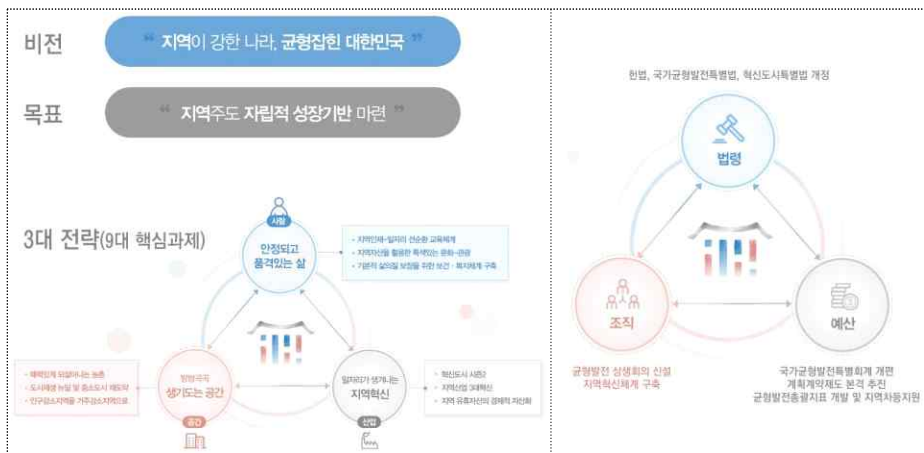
비전

" 지역이 강한 나라, 균형잡힌 대한민국 "

목표

" 지역주도 자립적 성장기반 마련 "

3대 전략(9대 핵심과제)

사람

안정되고 품격있는 삶

· 지역인재-일자리 선순환 교육체계
· 지역자산을 활용한 특색있는 문화·관광
· 기본적 삶의질 보장을 위한 보건·복지체계 구축

· 매력있게 되살아나는 농촌
· 도시재생 뉴딜 및 중소도시 재도약
· 인구감소지역을 거주강소지역으로

방방곡곡 생기도는 공간

공간

일자리가 생겨나는 지역혁신

산업

· 혁신도시 시즌2
· 지역산업 3대혁신
· 지역 유휴자산의 경제적 자산화

헌법, 국가균형발전특별법, 혁신도시특별법 개정

법령

조직

예산

균형발전 상생회의 신설
지역혁신체계 구축

국가균형발전특별회계 개편
계획계약제도 본격 추진
균형발전총괄지표 개발 및 지역차등지원